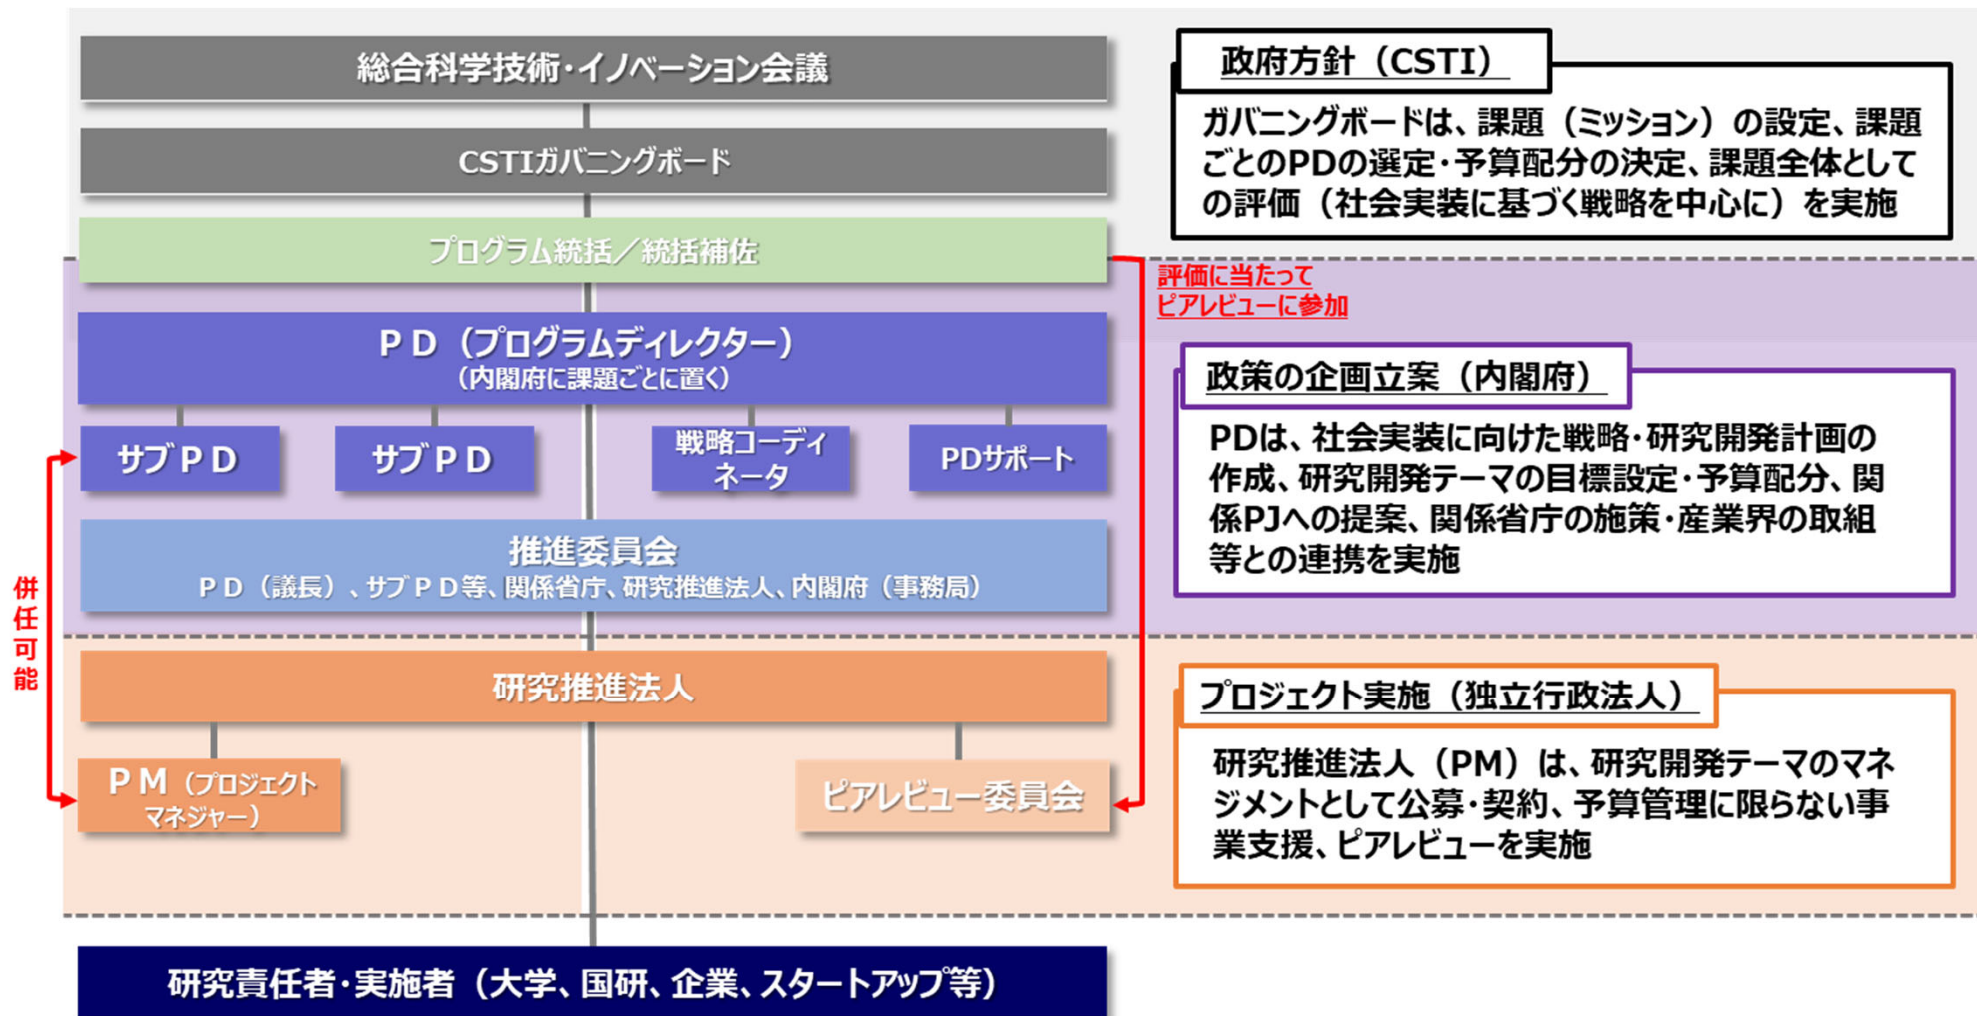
総合科学技術・イノベーション会議

CSTIガバニングボード

プログラム統括／統括補佐

ＰＤ（プログラムディレクター）
（内閣府に課題ごとに置く）

サブＰＤ

サブＰＤ

戦略コーディネータ

PDサポート

推進委員会
ＰＤ（議長）、サブＰＤ等、関係省庁、研究推進法人、内閣府（事務局）

研究推進法人

ＰＭ（プロジェクトマネジャー）

ピアレビュー委員会

研究責任者・実施者（大学、国研、企業、スタートアップ等）

併任可能

評価に当たって
ピアレビューに参加

政府方針（CSTI）

ガバニングボードは、課題（ミッション）の設定、課題ごとのPDの選定・予算配分の決定、課題全体としての評価（社会実装に基づく戦略を中心に）を実施

政策の企画立案（内閣府）

PDは、社会実装に向けた戦略・研究開発計画の作成、研究開発テーマの目標設定・予算配分、関係PJへの提案、関係省庁の施策・産業界の取組等との連携を実施

プロジェクト実施（独立行政法人）

研究推進法人（PM）は、研究開発テーマのマネジメントとして公募・契約、予算管理に限らない事業支援、ピアレビューを実施